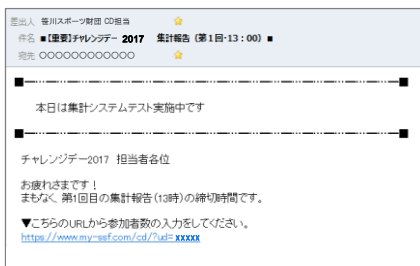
差出人 笹川スポーツ財団 CD担当 ☆
件名 ■【重要】チャレンジデー 2017 集計報告（第1回・13：00）■
宛先 ○○○○○○○○○○○○ ☆

本日は集計システムテスト実施中です

チャレンジデー2017 担当者各位

お疲れさまです！
まもなく、第1回目の集計報告（13時）の締切時間です。

▼こちらのURLから参加者数の入力をしてください。
https://www.my-ssf.com/cd/?uid= xxxxx